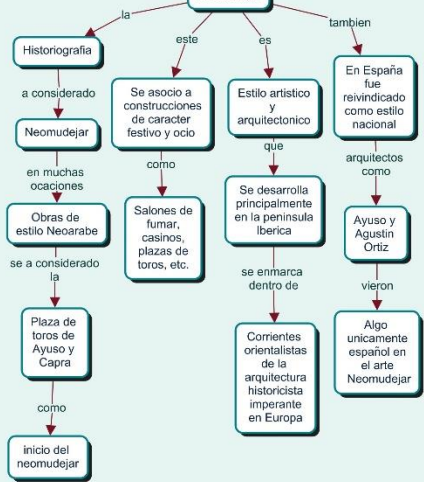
la

este

es

tambien

Historiografia

a considerado

Neomudejar

en muchas ocaciones

Obras de estilo Neoarabe

se a considerado la

Plaza de toros de Ayuso y Capra

como

inicio del neomudejar

Se asocio a construcciones de caracter festivo y ocio

como

Salones de fumar, casinos, plazas de toros, etc.

Estilo artistico y arquitectonico

que

Se desarrolla principalmente en la peninsula Iberica

se enmarca dentro de

Corrientes orientalistas de la arquitectura historicista imperante en Europa

En España fue reivindicado como estilo nacional

arquitectos como

Ayuso y Agustin Ortiz

vieron

Algo unicamente español en el arte Neomudejar